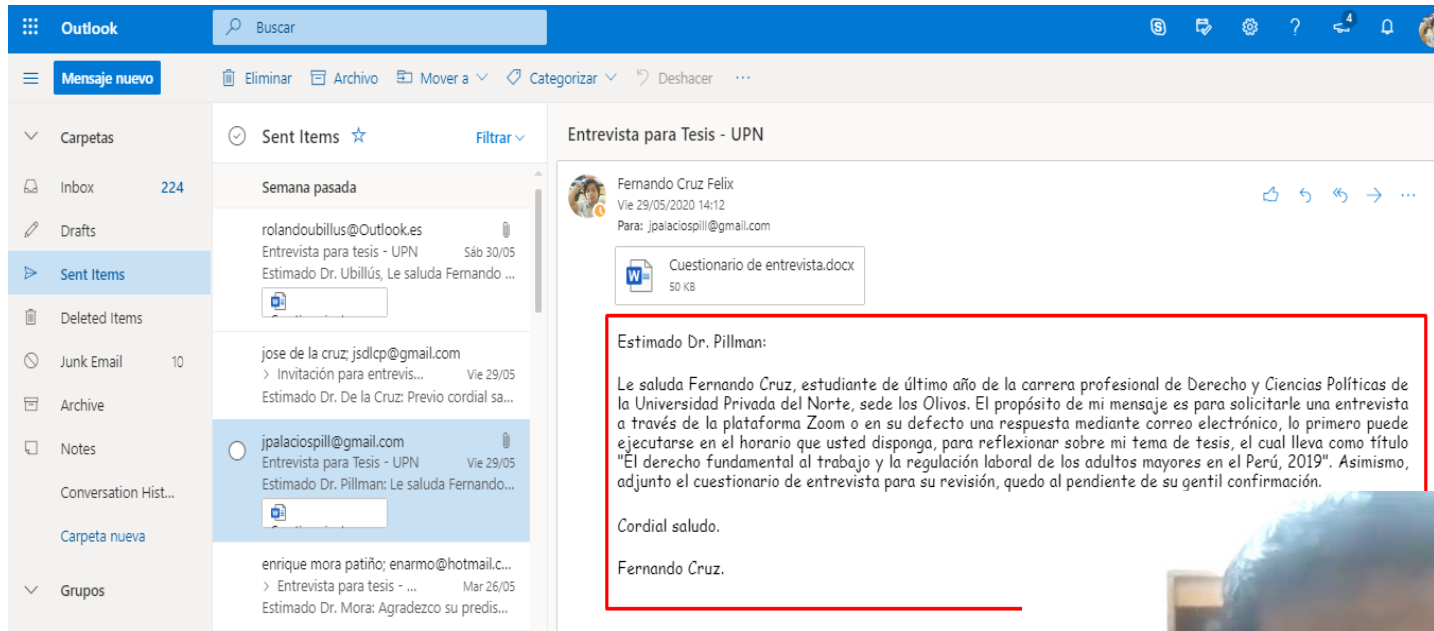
Outlook

Buscar

4

Mensaje nuevo

Eliminar Archivo Mover a Categorizar Deshacer ···

Carpetas

Inbox 224

Drafts

Sent Items

Deleted Items

Junk Email 10

Archive

Notes

Conversation Hist...

Carpeta nueva

Grupos

Sent Items ☆ Filtrar

Semana pasada

rolandoubillus@Outlook.es
Entrevista para tesis - UPN Sáb 30/05
Estimado Dr. Ubillús, Le saluda Fernando ...

jose de la cruz; jsdlcp@gmail.com
> Invitación para entrevis... Vie 29/05
Estimado Dr. De la Cruz: Previo cordial sa...

jpalaciospill@gmail.com
Entrevista para Tesis - UPN Vie 29/05
Estimado Dr. Pillman: Le saluda Fernando...

enrique mora patiño; enarmo@hotmail.c...
> Entrevista para tesis - ... Mar 26/05
Estimado Dr. Mora: Agradezco su predis...

Entrevista para Tesis - UPN

Fernando Cruz Felix
Vie 29/05/2020 14:12
Para: jpalaciospill@gmail.com

Cuestionario de entrevista.docx
50 KB

Estimado Dr. Pillman:

Le saluda Fernando Cruz, estudiante de último año de la carrera profesional de Derecho y Ciencias Políticas de la Universidad Privada del Norte, sede los Olivos. El propósito de mi mensaje es para solicitarle una entrevista a través de la plataforma Zoom o en su defecto una respuesta mediante correo electrónico, lo primero puede ejecutarse en el horario que usted disponga, para reflexionar sobre mi tema de tesis, el cual lleva como título "El derecho fundamental al trabajo y la regulación laboral de los adultos mayores en el Perú, 2019". Asimismo, adjunto el cuestionario de entrevista para su revisión, quedo al pendiente de su gentil confirmación.

Cordial saludo.

Fernando Cruz.